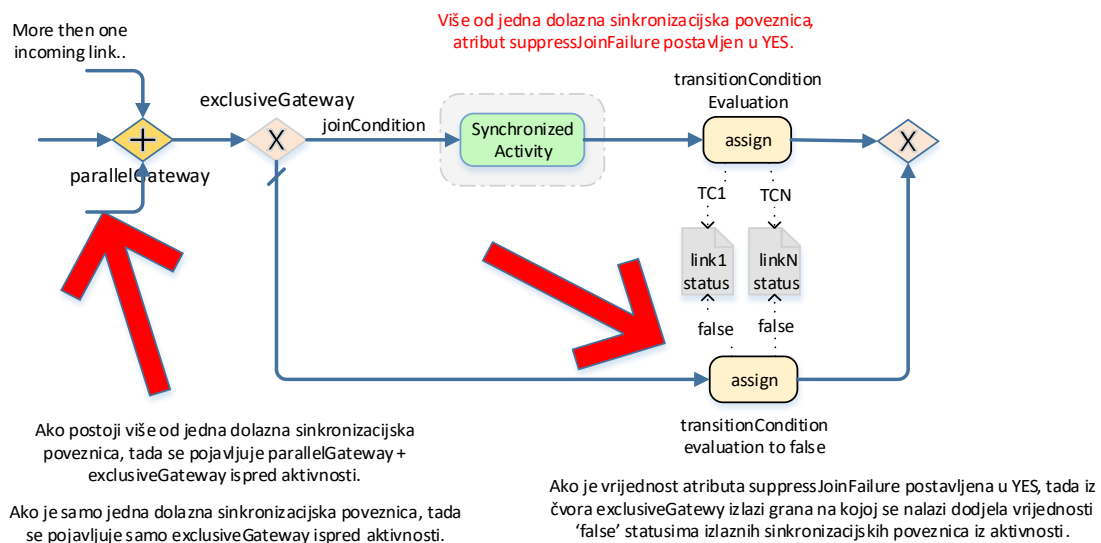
More then one incoming link..

Više od jedna dolazna sinkronizacijska poveznica, atribut suppressJoinFailure postavljen u YES.

exclusiveGateway

joinCondition

Synchronized Activity

transitionCondition Evaluation

assign

X

X

+

parallelGateway

TC1

TCN

link1 status

linkN status

false

false

assign

transitionCondition evaluation to false

Ako postoji više od jedna dolazna sinkronizacijska poveznica, tada se pojavljuje parallelGateway + exclusiveGateway ispred aktivnosti.

Ako je samo jedna dolazna sinkronizacijska poveznica, tada se pojavljuje samo exclusiveGateway ispred aktivnosti.

Ako je vrijednost atributa suppressJoinFailure postavljena u YES, tada iz čvora exclusiveGatewy izlazi grana na kojoj se nalazi dodjela vrijednosti 'false' statusima izlaznih sinkronizacijskih poveznica iz aktivnosti.